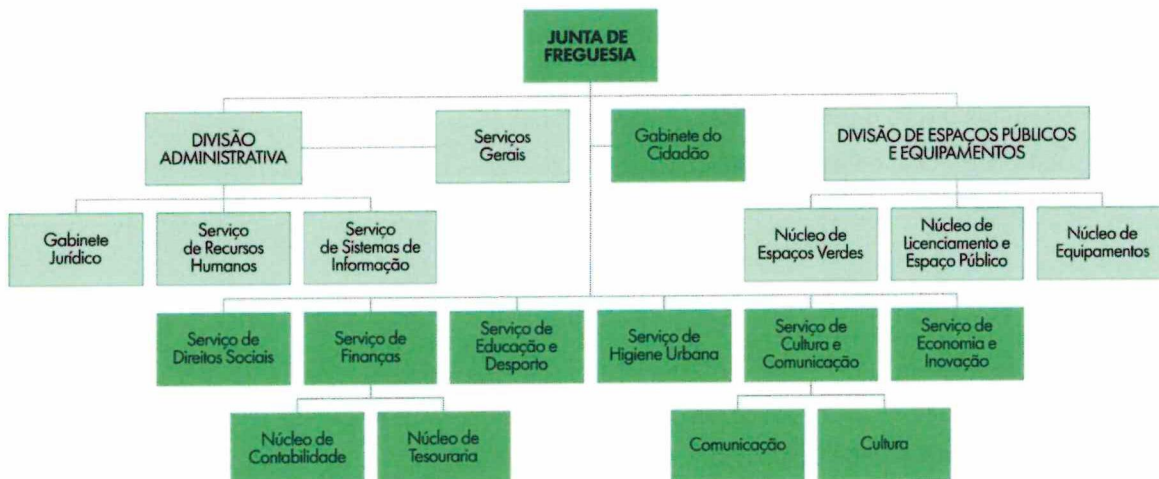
JUNTA DE FREGUESIA

DIVISÃO ADMINISTRATIVA

Serviços Gerais

Gabinete do Cidadão

DIVISÃO DE ESPAÇOS PÚBLICOS E EQUIPAMENTOS

Gabinete Jurídico

Serviço de Recursos Humanos

Serviço de Sistemas de Informação

Núcleo de Espaços Verdes

Núcleo de Licenciamento e Espaço Público

Núcleo de Equipamentos

Serviço de Direitos Sociais

Serviço de Finanças

Serviço de Educação e Desporto

Serviço de Higiene Urbana

Serviço de Cultura e Comunicação

Serviço de Economia e Inovação

Núcleo de Contabilidade

Núcleo de Tesouraria

Comunicação

Cultura